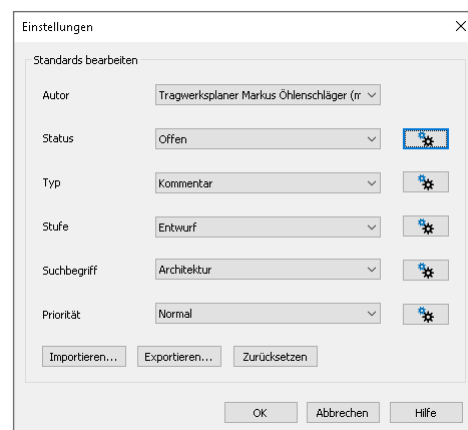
Einstellungen

Standards bearbeiten

Autor
Tragwerksplaner Markus Öhlenschläger (m

Status
Offen

Typ
Kommentar

Stufe
Entwurf

Suchbegriff
Architektur

Priorität
Normal

Importieren... Exportieren... Zurücksetzen

OK Abbrechen Hilfe